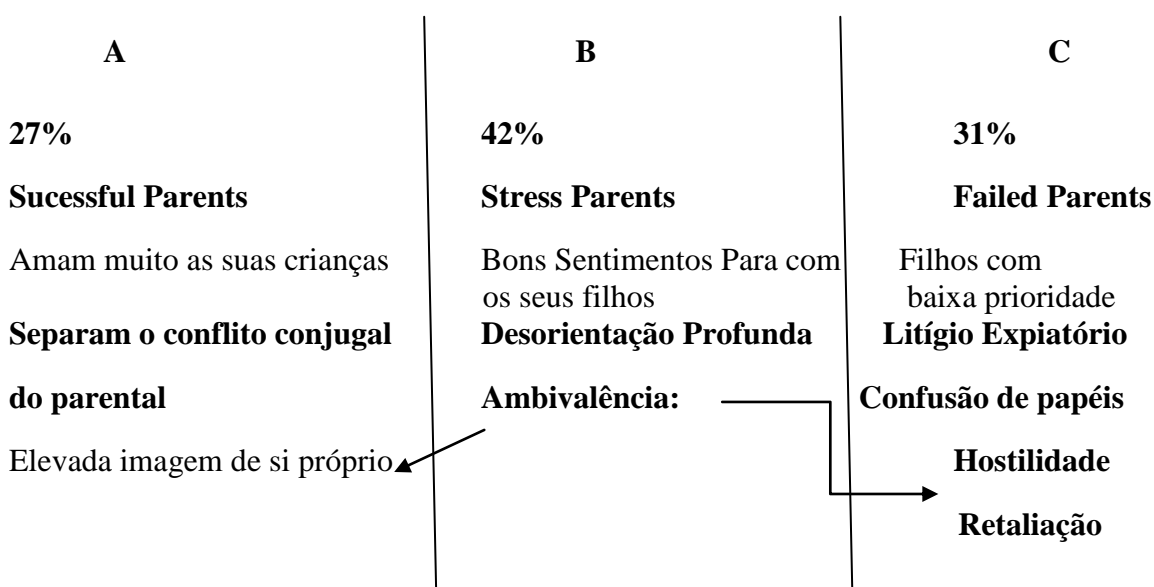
| A | B | C |
|---|---|---|
| 27% | 42% | 31% |
| **Sucessful Parents** | **Stress Parents** | **Failed Parents** |
| Amam muito as suas crianças | Bons Sentimentos Para com os seus filhos | Filhos com baixa prioridade |
| **Separam o conflito conjugal do parental** | **Desorientação Profunda** | **Litígio Expiatório** |
| | **Ambivalência:** | **Confusão de papéis** |
| Elevada imagem de si próprio | | **Hostilidade** |
| | | **Retaliação** |